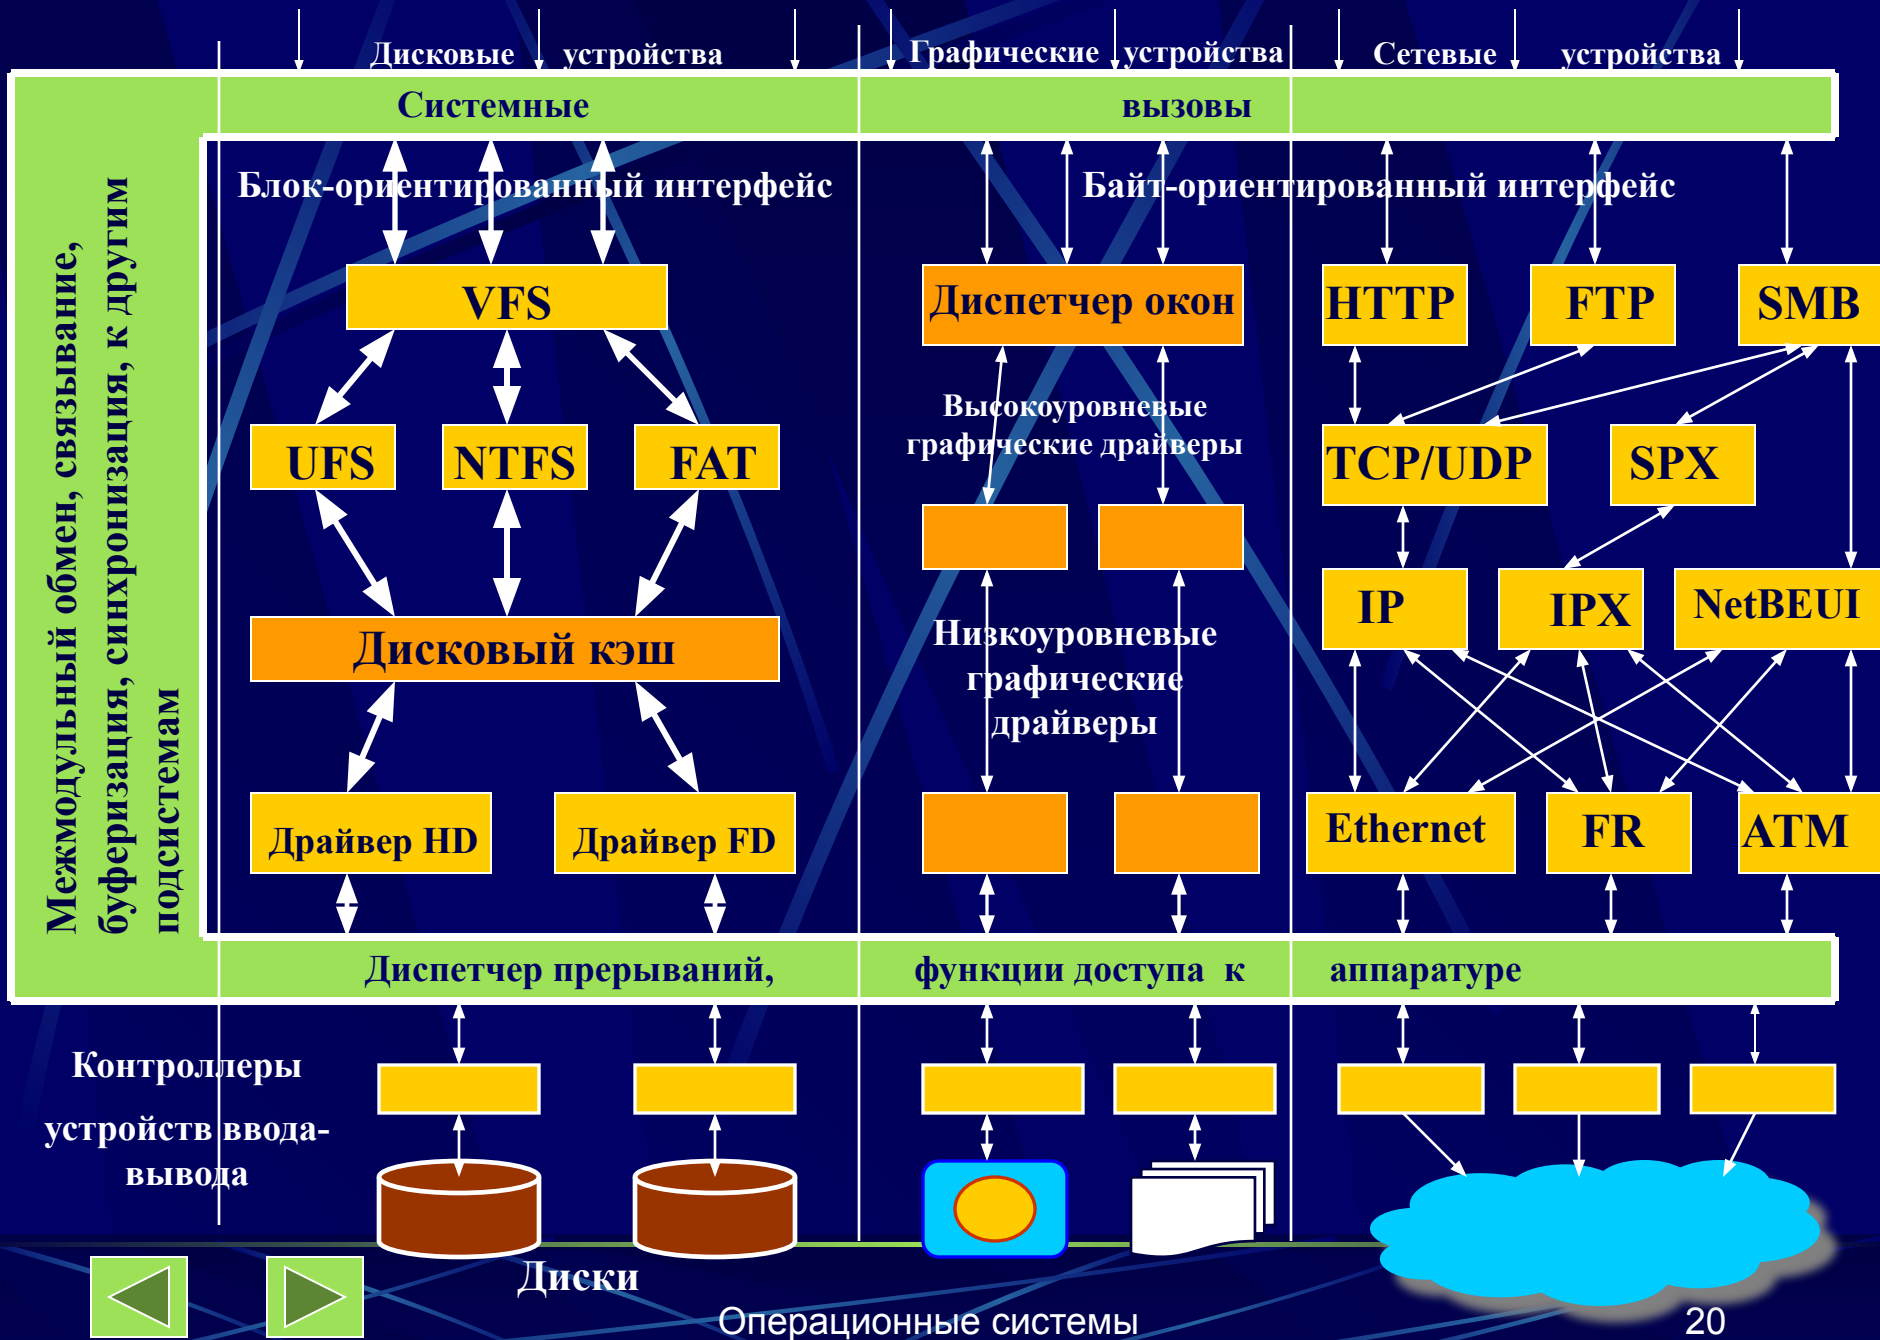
Дисковые устройства Графические устройства Сетевые устройства

Системные вызовы

Межмодульный обмен, связывание, буферизация, синхронизация, к другим подсистемам

Блок-ориентированный интерфейс

Байт-ориентированный интерфейс

VFS

UFS NTFS FAT

Дисковый кэш

Драйвер HD Драйвер FD

Диспетчер окон

Высокоуровневые графические драйверы

Низкоуровневые графические драйверы

HTTP FTP SMB

TCP/UDP SPX

IP IPX NetBEUI

Ethernet FR ATM

Диспетчер прерываний, функции доступа к аппаратуре

Контроллеры устройств ввода-вывода

Диски

Операционные системы

20